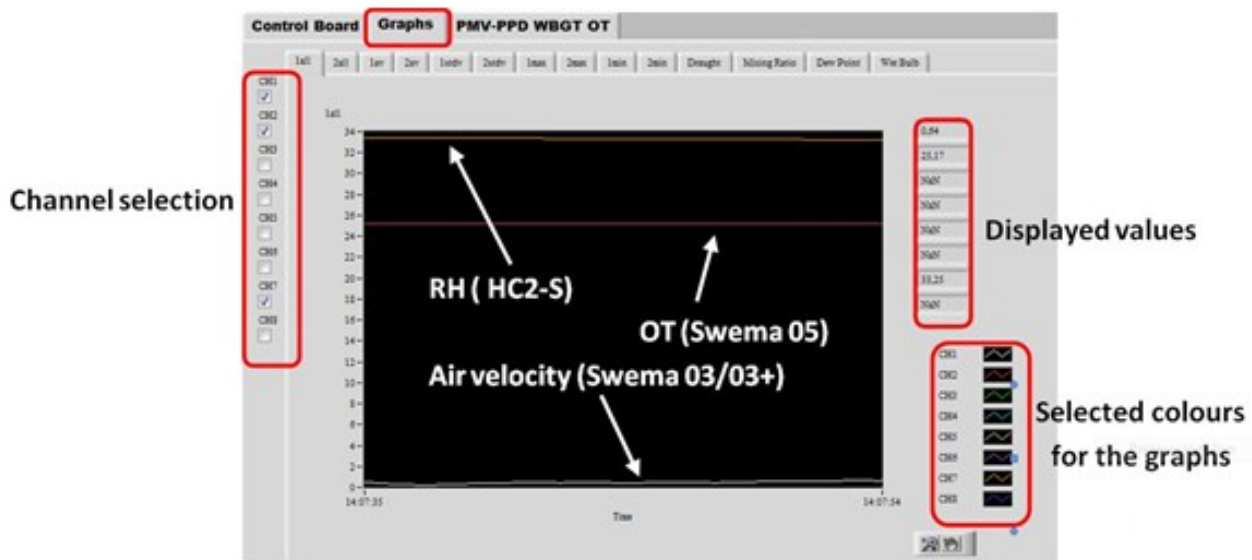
Control Board Graphs PMV-PPD WBGT OT

1all 2all 1av 2av 1stdv 2stdv 1max 2max 1min 2min Draught Mixing Ratio Dew Point Wet Bulb

CH1 ✓
CH2 ✓
CH3
CH4
CH5
CH6
CH7 ✓
CH8

Channel selection

1all

34
32
30
28
26
24
22
20
18
16
14
12
10
8
6
4
2
0

14:07:35 Time 14:07:54

RH ( HC2-S)

OT (Swema 05)

Air velocity (Swema 03/03+)

0,04
25,17
NaN
NaN
NaN
NaN
33,25
NaN

Displayed values

CH1
CH2
CH3
CH4
CH5
CH6
CH7
CH8

Selected colours for the graphs